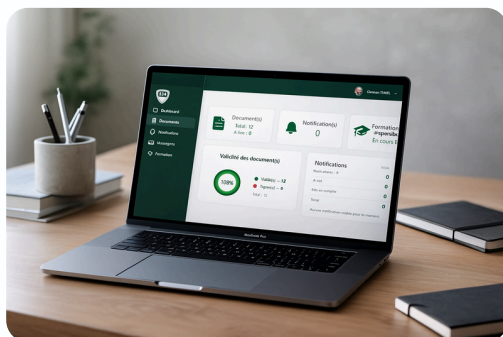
Dashboard
Documents
Notifications
Messages
Formation

Clément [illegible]

Document(s)
Total : 12
À lire : 0

Notification(s)
0

Formation
disponible
En cours

Validité des document(s)
100%
Valide(s) : 12
Signé(s) : 0
Total : 12

Notifications
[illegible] 0
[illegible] 0
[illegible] 0
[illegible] 0

MacBook Pro